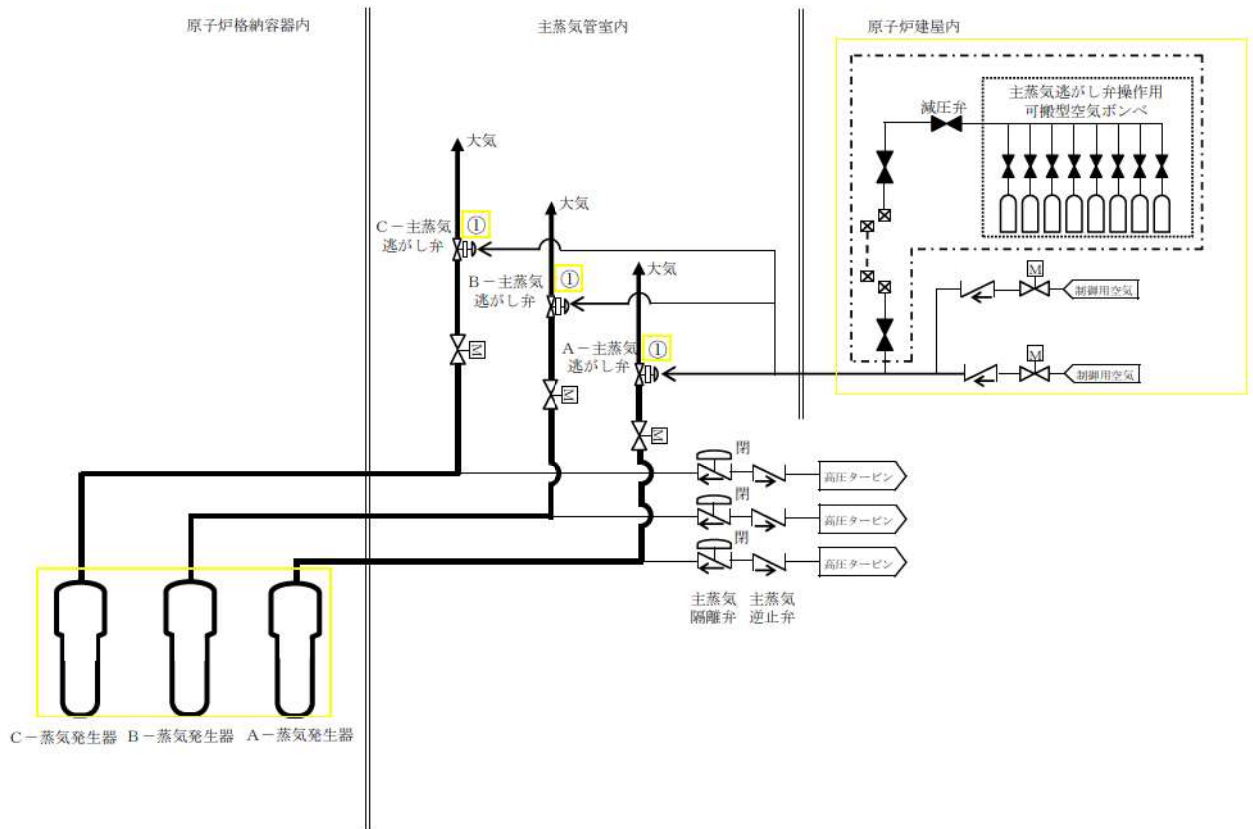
原子炉格納容器内

主蒸気管室内

原子炉建屋内

大気

大気

大気

C－主蒸気逃がし弁 ①

B－主蒸気逃がし弁 ①

A－主蒸気逃がし弁 ①

減圧弁

主蒸気逃がし弁操作用可搬型空気ボンベ

M

制御用空気

M

制御用空気

閉

閉

閉

高圧タービン

高圧タービン

高圧タービン

主蒸気隔離弁

主蒸気逆止弁

C－蒸気発生器　B－蒸気発生器　A－蒸気発生器